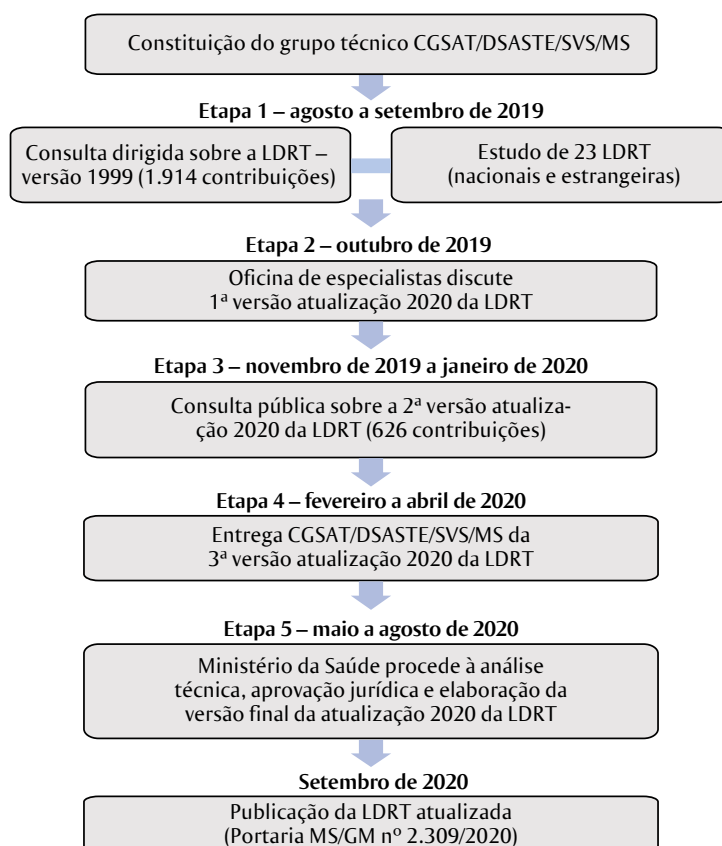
Constituição do grupo técnico CGSAT/DSASTE/SVS/MS

Etapa 1 – agosto a setembro de 2019

Consulta dirigida sobre a LDRT – versão 1999 (1.914 contribuições)

Estudo de 23 LDRT (nacionais e estrangeiras)

Etapa 2 – outubro de 2019

Oficina de especialistas discute 1ª versão atualização 2020 da LDRT

Etapa 3 – novembro de 2019 a janeiro de 2020

Consulta pública sobre a 2ª versão atualização 2020 da LDRT (626 contribuições)

Etapa 4 – fevereiro a abril de 2020

Entrega CGSAT/DSASTE/SVS/MS da 3ª versão atualização 2020 da LDRT

Etapa 5 – maio a agosto de 2020

Ministério da Saúde procede à análise técnica, aprovação jurídica e elaboração da versão final da atualização 2020 da LDRT

Setembro de 2020

Publicação da LDRT atualizada (Portaria MS/GM nº 2.309/2020)